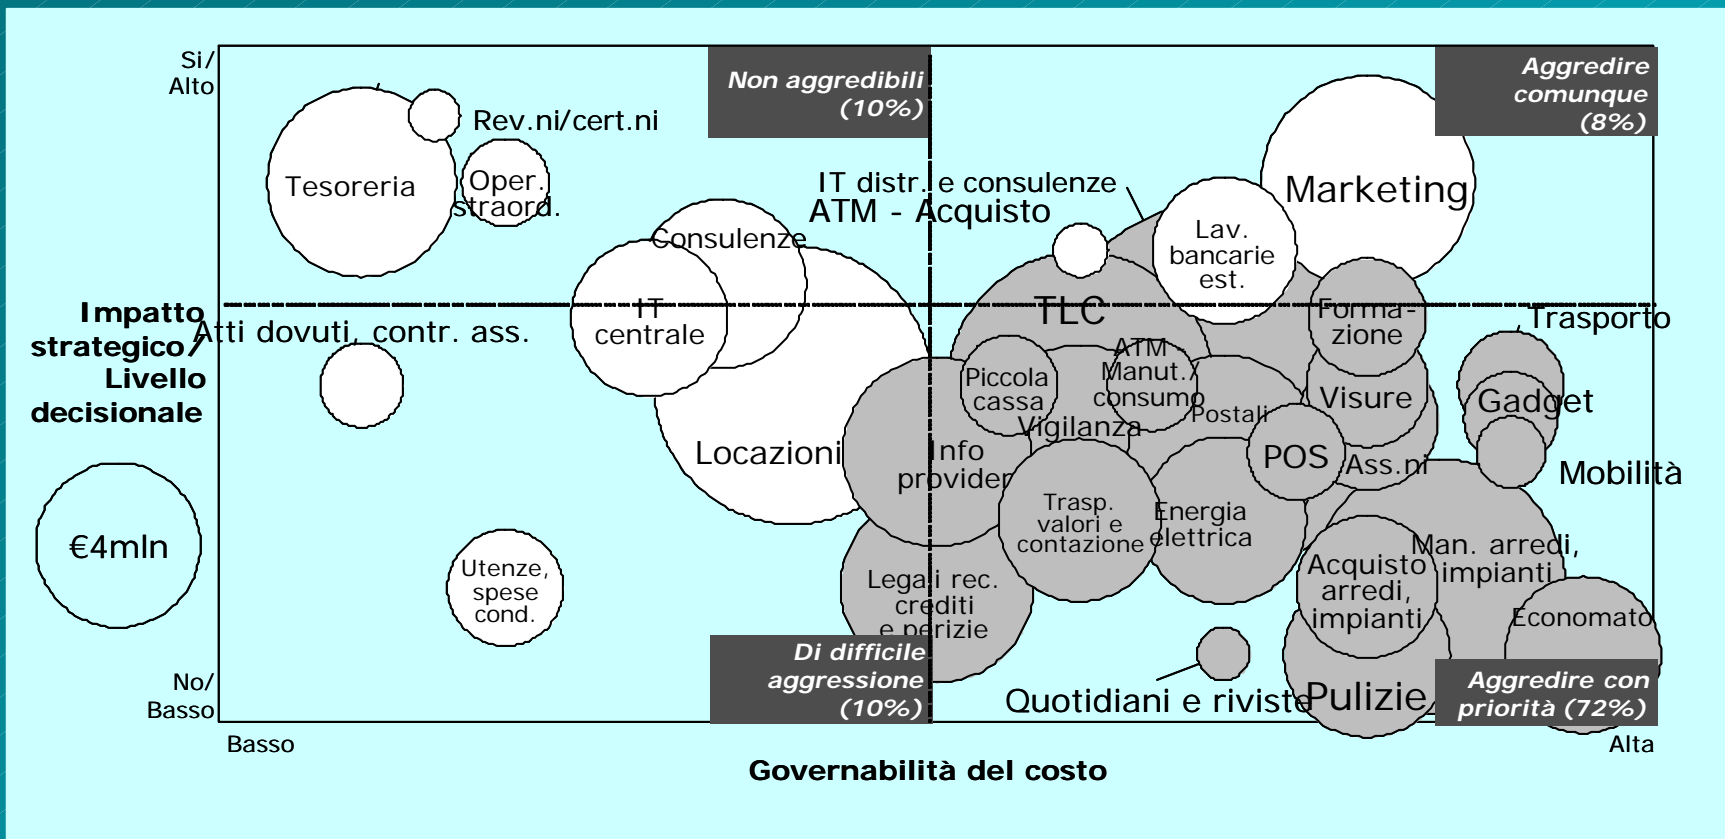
Si/ Alto

No/ Basso

Impatto strategico/ Livello decisionale

Non aggredibili (10%)

Aggredire comunque (8%)

Di difficile aggressione (10%)

Aggredire con priorità (72%)

Rev.ni/cert.ni

Tesoreria

Oper. straord.

IT distr. e consulenze

ATM - Acquisto

Marketing

Lav. bancarie est.

Consulenze

IT centrale

TLC

Forma-zione

Trasporto

Atti dovuti, contr. ass.

Piccola cassa

ATM Manut./ consumo

Postali

Visure

Gadget

Vigilanza

Locazioni

Info provider

POS

Ass.ni

Mobilità

Trasp. valori e contazione

Energia elettrica

€4mln

Man. arredi, impianti

Acquisto arredi, impianti

Utenze, spese cond.

Legali rec. crediti e perizie

Economato

Quotidiani e riviste

Pulizie

Basso

Alta

Governabilità del costo